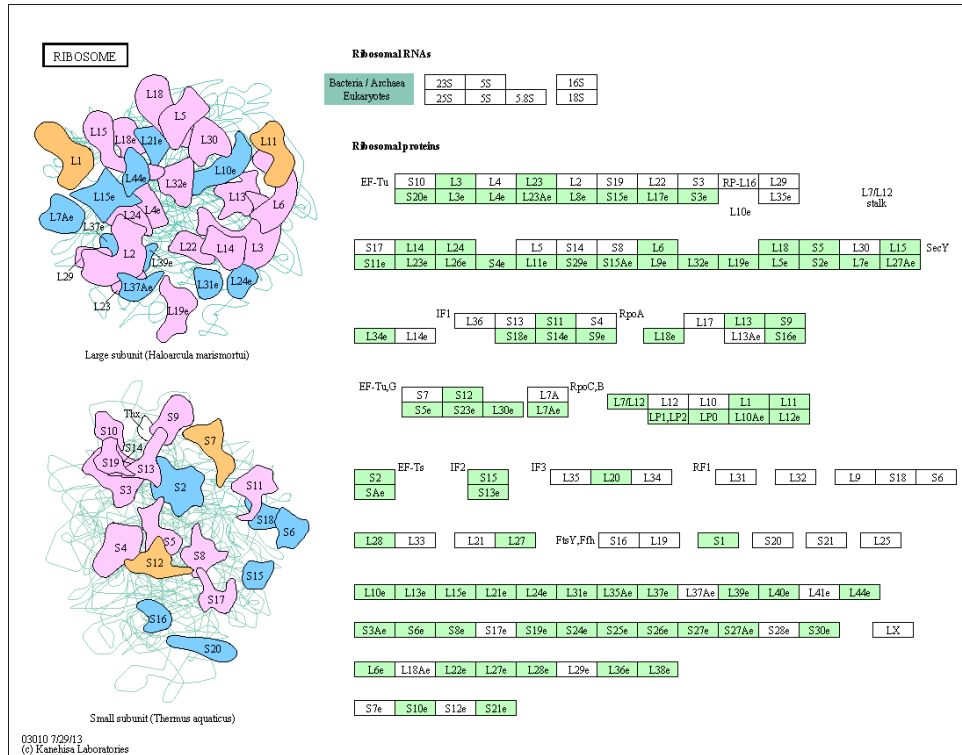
RIBOSOME

L18
L5
L15
L18e
L21e
L30
L11
L1
L44e
L32e
L10e
L15e
L4e
L13
L6
L7Ae
L37e
L24
L2
L22
L14
L3
L29
L39e
L37Ae
L31e
L24e
L23
L19e

Large subunit (Haloarcula marismortui)

Thx
S9
S10
S14
S7
S19
S13
S3
S2
S11
S18
S6
S4
S5
S12
S8
S15
S16
S20

Small subunit (Thermus aquaticus)

Ribosomal RNAs

| Bacteria / Archaea | 23S | 5S | | 16S |
|---|---|---|---|---|
| Eukaryotes | 25S | 5S | 5.8S | 18S |

Ribosomal proteins

EF-Tu S10 L3 L4 L23 L2 S19 L22 S3 RP-L16 L29 L7/L12 stalk
S20e L3e L4e L23Ae L8e S15e L17e S3e L10e L35e

S17 L14 L24 L5 S14 S8 L6 L18 S5 L30 L15 SecY
S11e L23e L26e S4e L11e S29e S15Ae L9e L32e L19e L5e S2e L7e L27Ae

IF1 L36 S13 S11 S4 RpoA L17 L13 S9
L34e L14e S18e S14e S9e L18e L13Ae S16e

EF-Tu,G S7 S12 L7A RpoC,B L7/L12 L12 L10 L1 L11
S5e S23e L30e L7Ae LP1,LP2 LP0 L10Ae L12e

S2 EF-Ts IF2 S15 IF3 L35 L20 L34 RF1 L31 L32 L9 S18 S6
SAe S13e

L28 L33 L21 L27 FtsY,Ffh S16 L19 S1 S20 S21 L25

L10e L13e L15e L21e L24e L31e L35Ae L37e L37Ae L39e L40e L41e L44e

S3Ae S6e S8e S17e S19e S24e S25e S26e S27e S27Ae S28e S30e LX

L6e L18Ae L22e L27e L28e L29e L36e L38e

S7e S10e S12e S21e

03010 7/29/13
(c) Kanehisa Laboratories